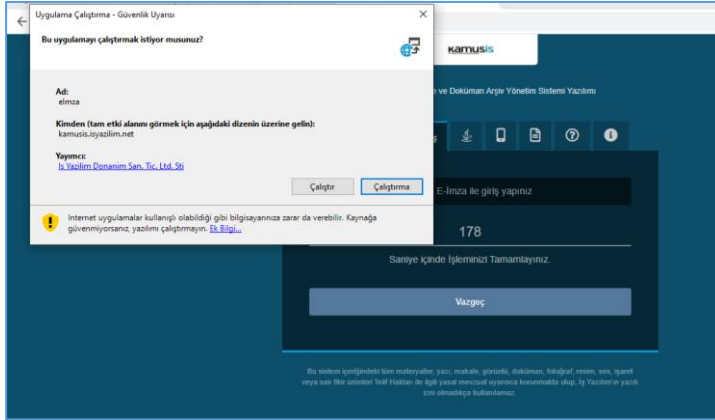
Uygulama Çalıştırma - Güvenlik Uyarısı

Bu uygulamayı çalıştırmak istiyor musunuz?

Ad:
elimza

Kimden (tam etki alanını görmek için aşağıdaki dizenin üzerine gelin):
kamusis.isyazilim.net

Yayımcı:
İş Yazılım Donanım San. Tic. Ltd. Sti

Çalıştır
Çalıştırma

Internet uygulamalar kullanışlı olabildiği gibi bilgisayarınıza zarar da verebilir. Kaynağa güvenmiyorsanız, yazılımı çalıştırmayın. Ek Bilgi...

kamusis

e ve Doküman Arşiv Yönetim Sistemi Yazılımı

E-İmza ile giriş yapınız

178

Saniye içinde İşleminizi Tamamlayınız.

Vazgeç

Bu sistem içeriğindeki tüm materyaller, yazı, makale, görüntü, doküman, fotoğraf, resim, ses, işaret veya sair fikir ürünleri Telif Hakları ile ilgili yasal mevzuat uyarınca korunmakta olup, İş Yazılım'ın yazılı izni olmadıkça kullanılamaz.